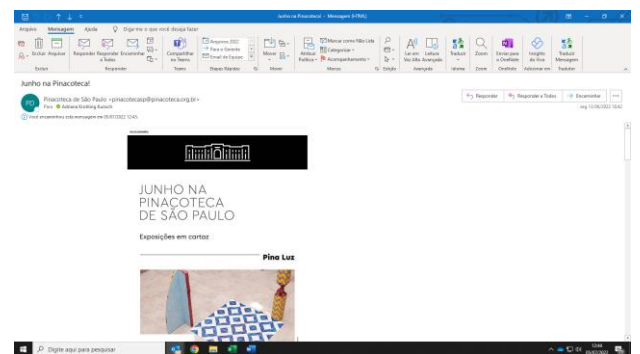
Junho na Pinacoteca! - Mensagem (HTML)

Arquivo Mensagem Ajuda Diga-me o que você deseja fazer

Excluir Arquivar Responder Responder a Todos Encaminhar Compartilhar no Teams Arquivos 2022 Para o Gerente Email de Equipe Mover Política Marcar como Não Lida Categorizar Acompanhamento Traduzir Ler em Voz Alta Leitura Avançada Zoom Enviar para o OneNote Insights do Viva Traduzir Mensagem

Excluir Responder Teams Etapas Rápidas Mover Marcas Edição Avançada Idioma Zoom OneNote Adicionar em Tradutor

Junho na Pinacoteca!

Pinacoteca de São Paulo <pinacotecasp@pinacoteca.org.br>
Para Adriana Kreitling Kunsch

Você encaminhou esta mensagem em 05/07/2022 12:45.

Responder Responder a Todos Encaminhar
seg 13/06/2022 10:43

JUNHO NA PINACOTECA DE SÃO PAULO

Exposições em cartaz

Pina Luz

Digite aqui para pesquisar

12:44 05/07/2022